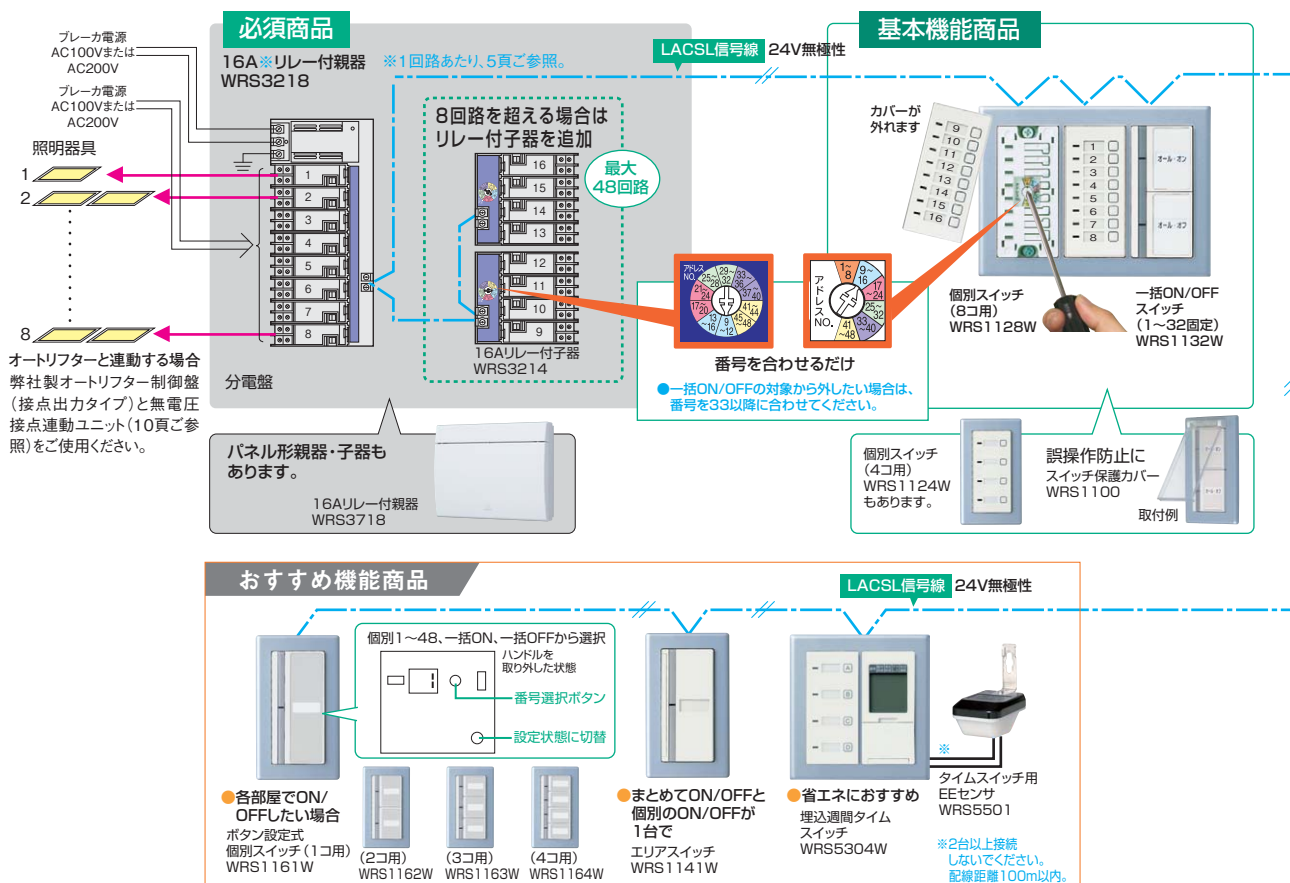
必須商品

ブレーカ電源
AC100Vまたは
AC200V

ブレーカ電源
AC100Vまたは
AC200V

照明器具
1
2
8

オートリフターと連動する場合
弊社製オートリフター制御盤(接点出力タイプ)と無電圧接点連動ユニット(10頁ご参照)をご使用ください。

16A※リレー付親器
WRS3218

※1回路あたり、5頁ご参照。

LACSL信号線 24V無極性

8回路を超える場合はリレー付子器を追加

最大48回路

1
2
3
4
5
6
7
8

16
15
14
13
12
11
10
9

16Aリレー付子器
WRS3214

分電盤

パネル形親器・子器もあります。

16Aリレー付親器
WRS3718

基本機能商品

カバーが外れます

9
10
11
12
13
14
15
16

1
2
3
4
5
6
7
8

オール・オン
オール・オフ

アドレスNO.

番号を合わせるだけ

●一括ON/OFFの対象から外したい場合は、番号を33以降に合わせてください。

個別スイッチ
(8コ用)
WRS1128W

一括ON/OFF
スイッチ
(1〜32固定)
WRS1132W

個別スイッチ
(4コ用)
WRS1124W
もあります。

誤操作防止に
スイッチ保護カバー
WRS1100

取付例

おすすめ機能商品

LACSL信号線 24V無極性

個別1〜48、一括ON、一括OFFから選択

ハンドルを取り外した状態

番号選択ボタン

設定状態に切替

●各部屋でON/OFFしたい場合
ボタン設定式
個別スイッチ(1コ用)
WRS1161W

(2コ用)
WRS1162W

(3コ用)
WRS1163W

(4コ用)
WRS1164W

●まとめてON/OFFと個別のON/OFFが1台で
エリアスイッチ
WRS1141W

●省エネにおすすめ
埋込週間タイム
スイッチ
WRS5304W

※

タイムスイッチ用
EEセンサ
WRS5501

※2台以上接続しないでください。配線距離100m以内。